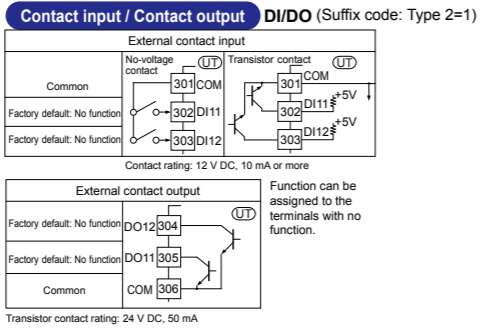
Contact input / Contact output DI/DO (Suffix code: Type 2=1)

External contact input

Common

Factory default: No function

Factory default: No function

No-voltage contact

UT

301 COM

302 DI11

303 DI12

Transistor contact

UT

301 COM

302 DI11

+5V

303 DI12

+5V

Contact rating: 12 V DC, 10 mA or more

External contact output

Factory default: No function DO12 304

Factory default: No function DO11 305

Common COM 306

UT

Function can be assigned to the terminals with no function.

Transistor contact rating: 24 V DC, 50 mA